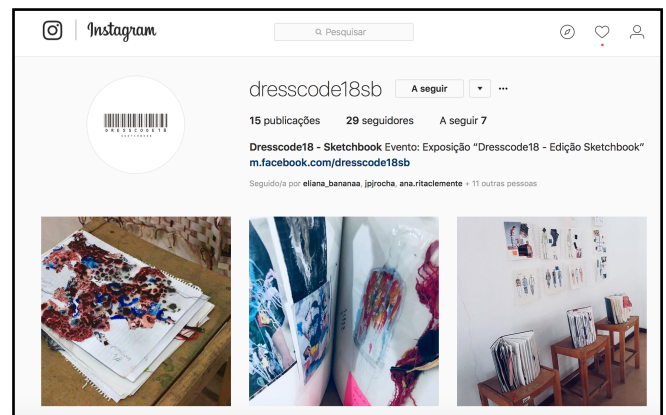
Instagram

Pesquisar

DRESSCODE18
SKETCHBOOK

dresscode18sb A seguir ▾ ···

15 publicações 29 seguidores A seguir 7

Dresscode18 - Sketchbook Evento: Exposição "Dresscode18 - Edição Sketchbook"
m.facebook.com/dresscode18sb

Seguido/a por eliana_bananaa, jpjrocha, ana.ritaclemente + 11 outras pessoas